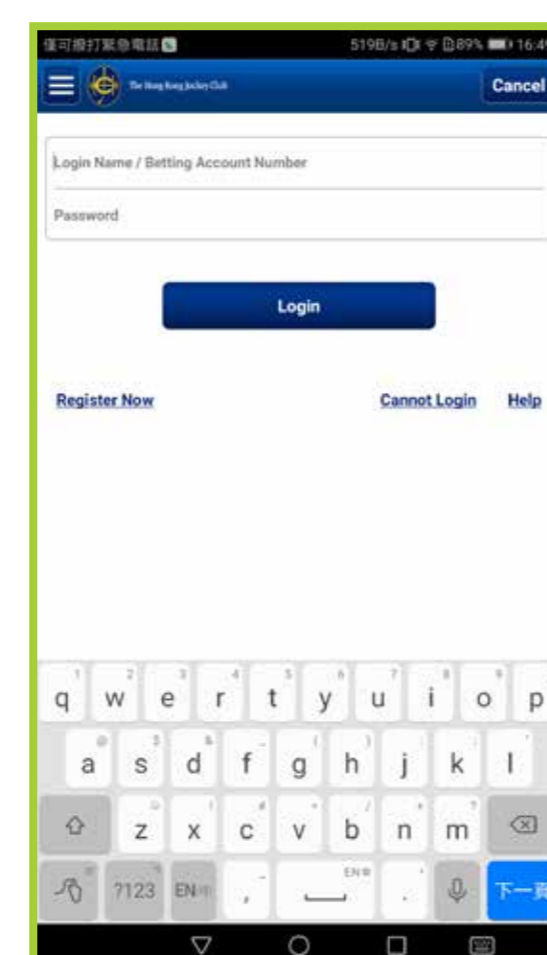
僅可撥打緊急電話
519B/s 89% 16:4

The Hong Kong Jockey Club

Cancel

Login Name / Betting Account Number

Password

Login

Register Now

Cannot Login

Help

1 q 2 w 3 e 4 r 5 t 6 y 7 u 8 i 9 o p

a s d f g h j k l

z x c v b n m

?123 EN , EN . 下一頁